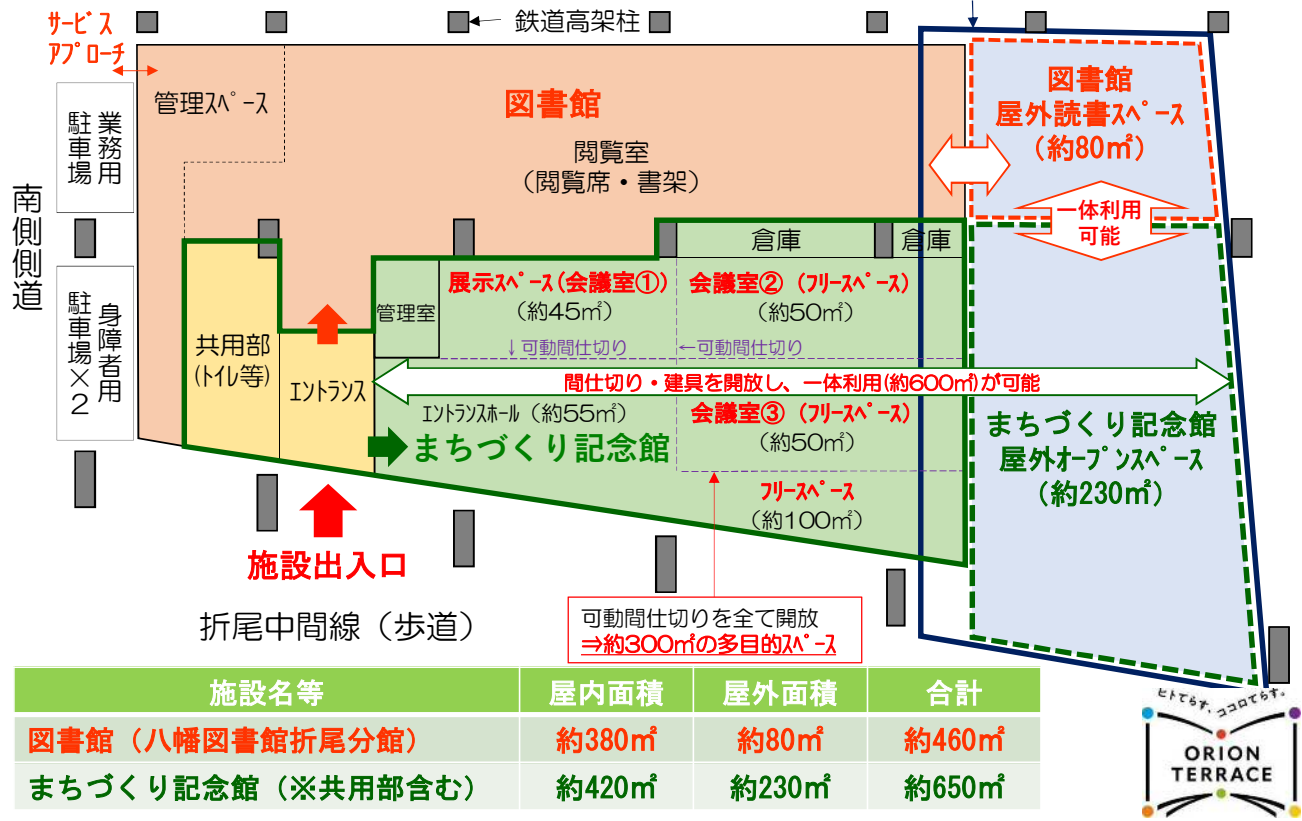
サービス
アプローチ

鉄道高架柱

管理スペース

図書館

閲覧室
（閲覧席・書架）

図書館
屋外読書スペース
（約80㎡）

一体利用
可能

業務用
駐車場

南側側道

身障者用
駐車場×2

倉庫
倉庫

管理室

展示スペース（会議室①）
（約45㎡）

会議室②（フリースペース）
（約50㎡）

↓可動間仕切り
←可動間仕切り

共用部
（トイレ等）

エントランス

間仕切り・建具を開放し、一体利用(約600㎡)が可能

エントランスホール（約55㎡）

会議室③（フリースペース）
（約50㎡）

まちづくり記念館

まちづくり記念館
屋外オープンスペース
（約230㎡）

フリースペース
（約100㎡）

施設出入口

折尾中間線（歩道）

可動間仕切りを全て開放
⇒約300㎡の多目的スペース

| 施設名等 | 屋内面積 | 屋外面積 | 合計 |
|---|---|---|---|
| 図書館（八幡図書館折尾分館） | 約380㎡ | 約80㎡ | 約460㎡ |
| まちづくり記念館（※共用部含む） | 約420㎡ | 約230㎡ | 約650㎡ |

ヒトてらす、ココロてらす。
ORION TERRACE